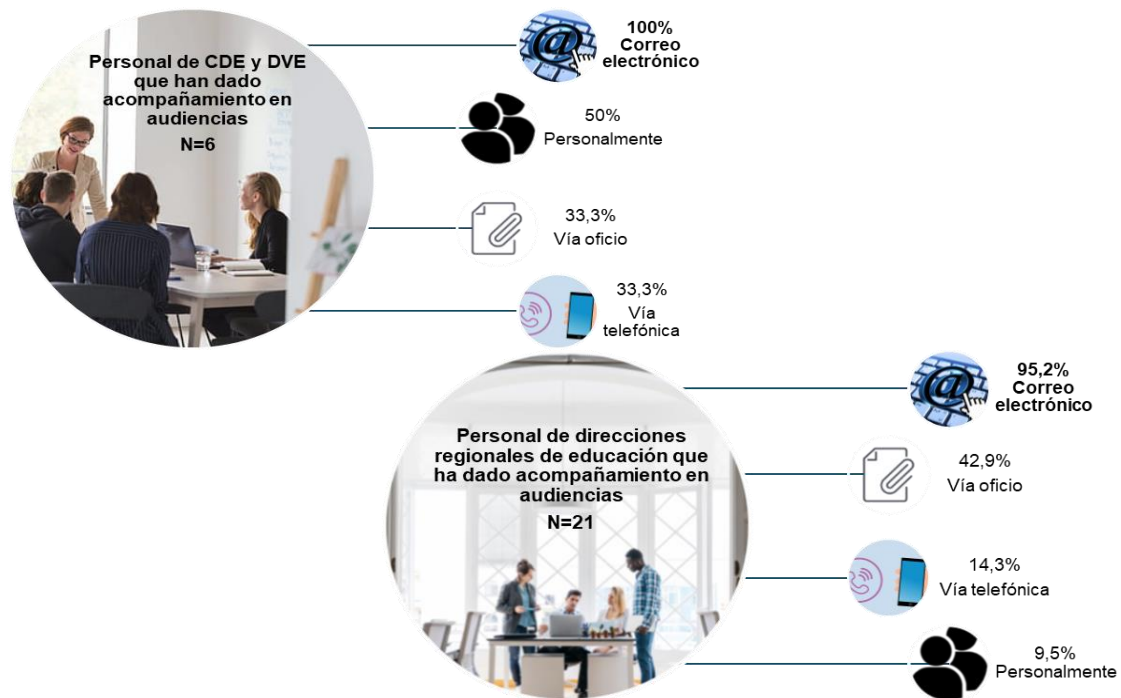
Personal de CDE y DVE que han dado acompañamiento en audiencias
N=6

100%
Correo electrónico

50%
Personalmente

33,3%
Vía oficio

33,3%
Vía telefónica

Personal de direcciones regionales de educación que ha dado acompañamiento en audiencias
N=21

95,2%
Correo electrónico

42,9%
Vía oficio

14,3%
Vía telefónica

9,5%
Personalmente